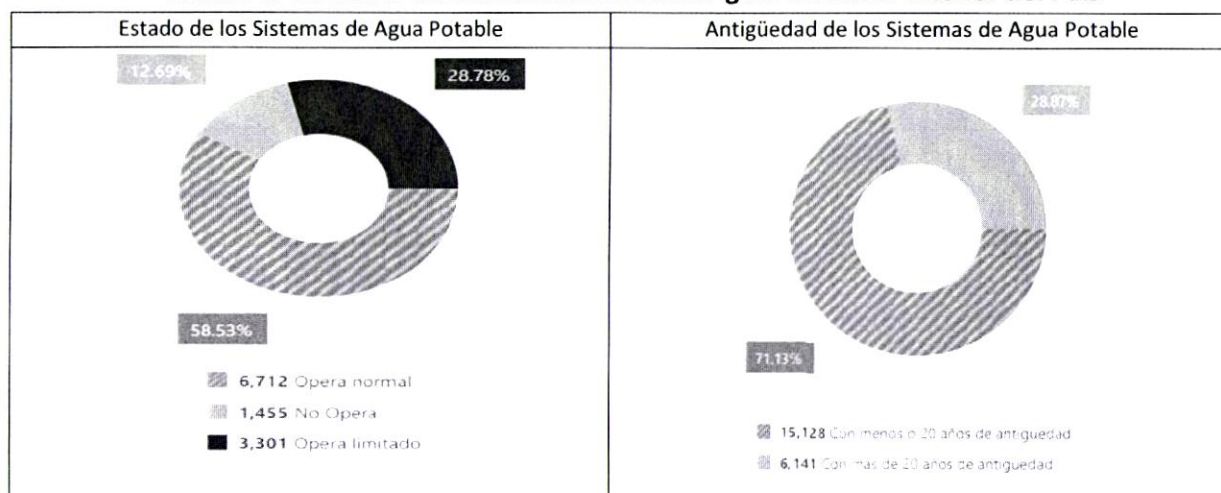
| Estado de los Sistemas de Agua Potable | Antigüedad de los Sistemas de Agua Potable |
|---|---|
| 12.69% 28.78% 58.53% | 28.87% 71.13% |
| 6,712 Opera normal<br>1,455 No Opera<br>3,301 Opera limitado | 15,128 Con menos o 20 años de antiguedad<br>6,141 Con mas de 20 años de antiguedad |